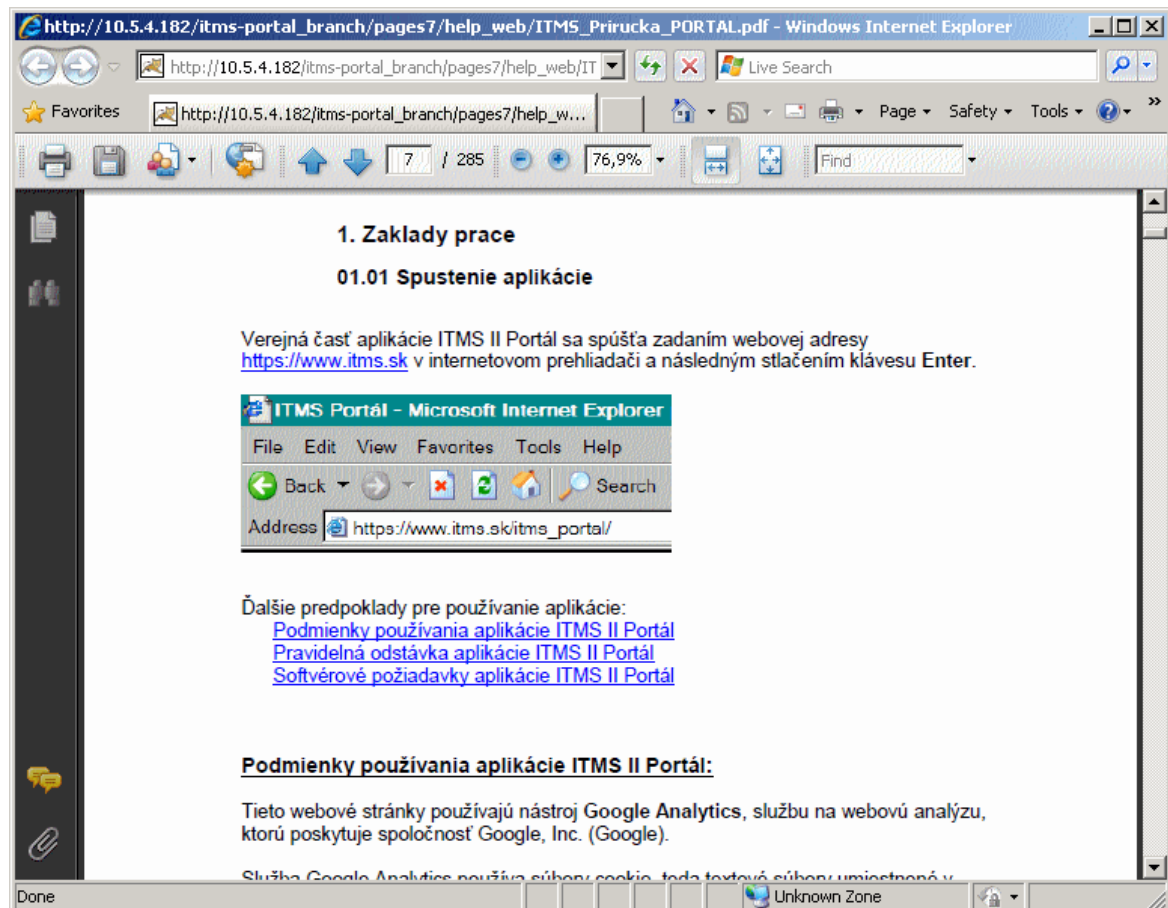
http://10.5.4.182/itms-portal_branch/pages7/help_web/ITMS_Prirucka_PORTAL.pdf - Windows Internet Explorer

http://10.5.4.182/itms-portal_branch/pages7/help_web/IT

Live Search

Favorites

http://10.5.4.182/itms-portal_branch/pages7/help_w...

Page ▾ Safety ▾ Tools ▾

7 / 285

76,9%

Find

1. Zaklady prace

01.01 Spustenie aplikácie

Verejná časť aplikácie ITMS II Portál sa spúšťa zadaním webovej adresy https://www.itms.sk v internetovom prehliadači a následným stlačením klávesu Enter.

ITMS Portál - Microsoft Internet Explorer

File Edit View Favorites Tools Help

Back Search

Address https://www.itms.sk/itms_portal/

Ďalšie predpoklady pre používanie aplikácie:
Podmienky používania aplikácie ITMS II Portál
Pravidelná odstávka aplikácie ITMS II Portál
Softvérové požiadavky aplikácie ITMS II Portál

Podmienky používania aplikácie ITMS II Portál:

Tieto webové stránky používajú nástroj Google Analytics, službu na webovú analýzu, ktorú poskytuje spoločnosť Google, Inc. (Google).

Služba Google Analytics používa súbory cookie, teda textové súbory umiestnené v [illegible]

Done

Unknown Zone